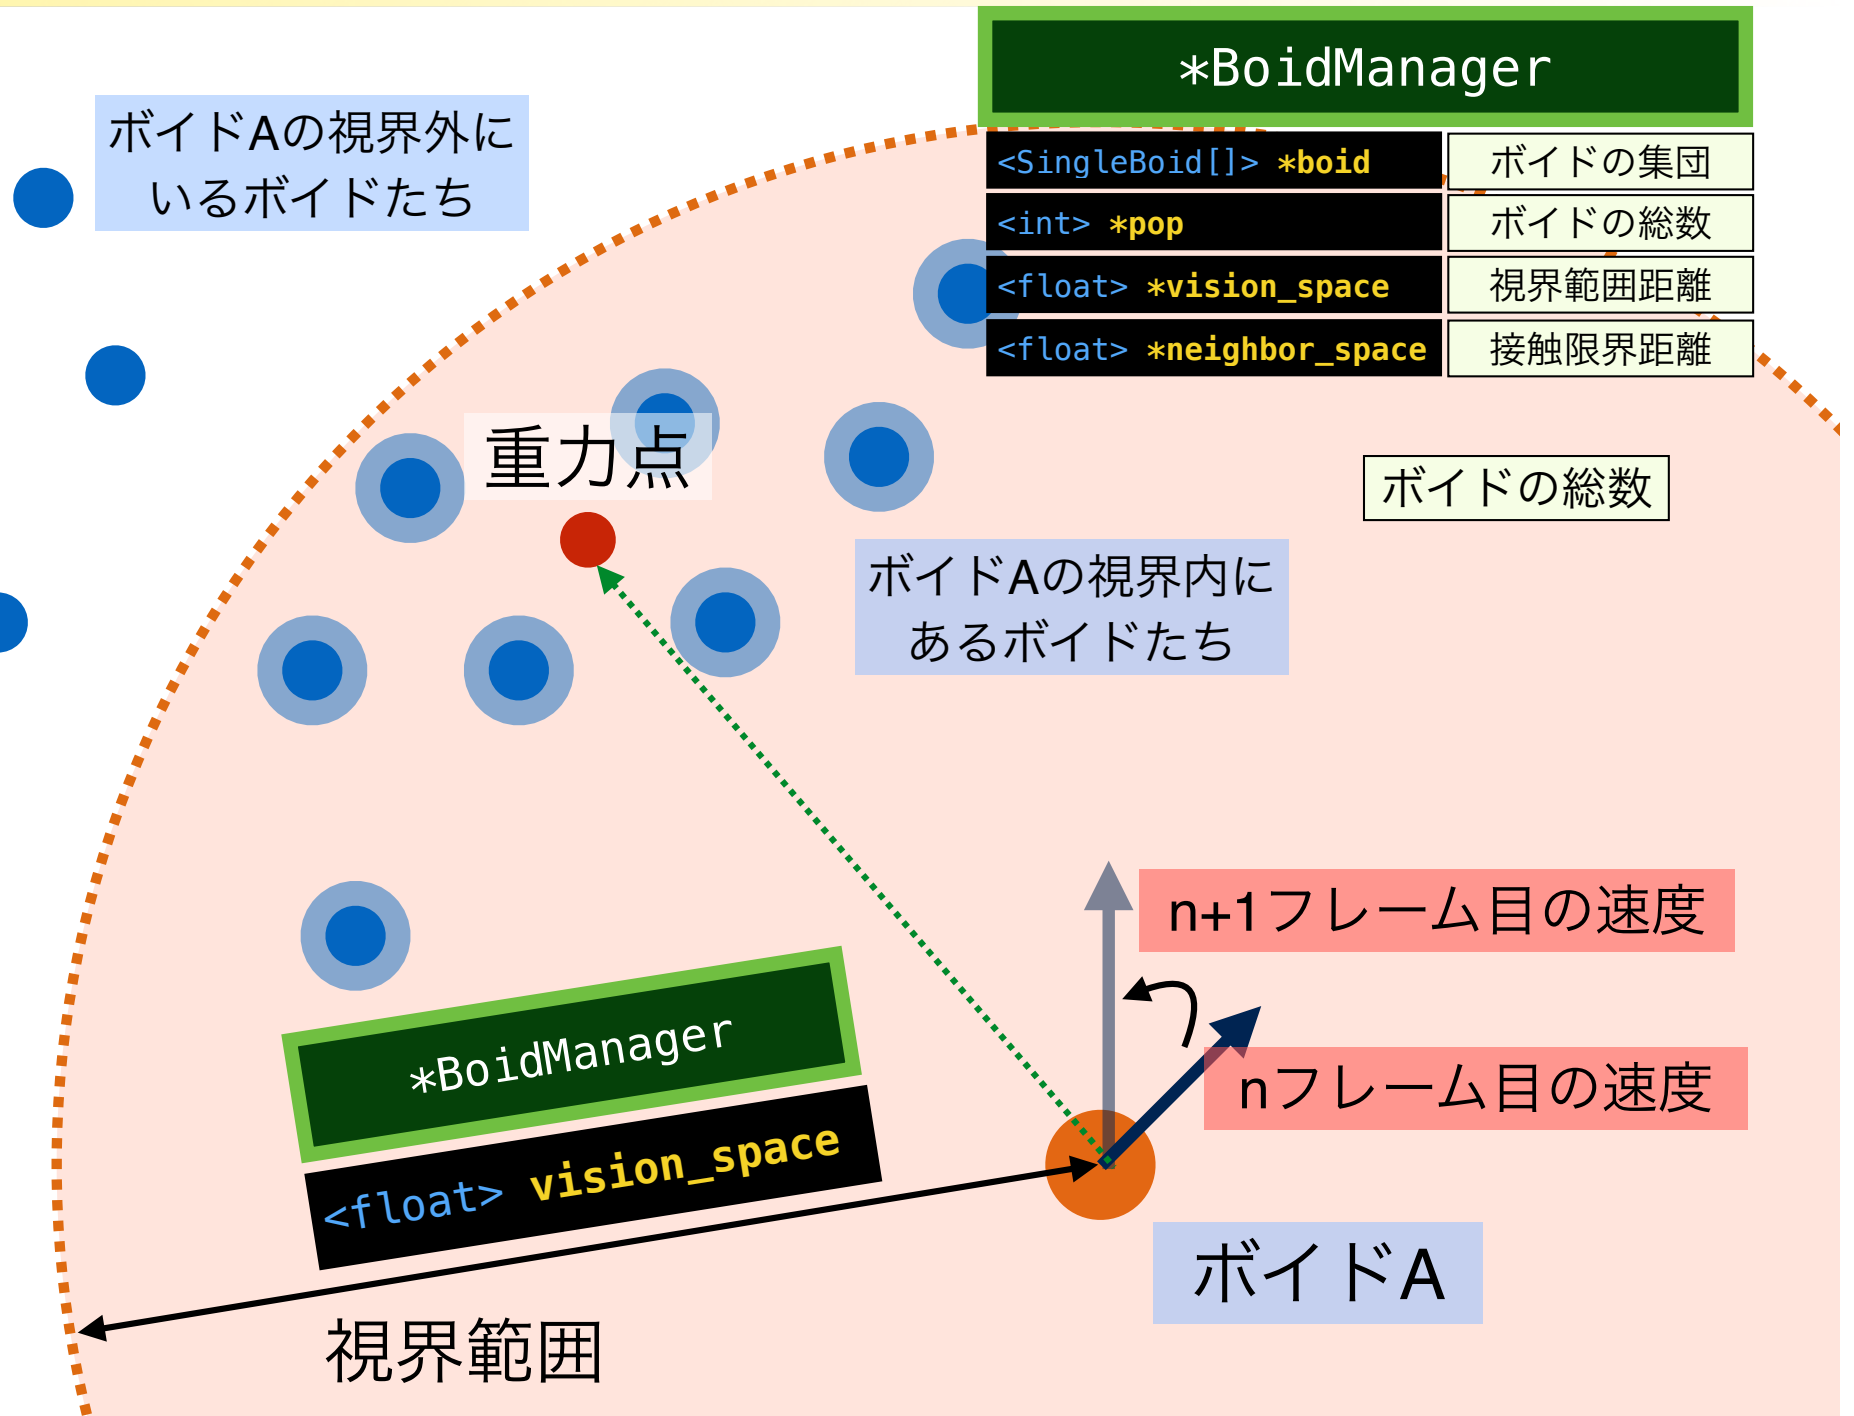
ボイドAの視界外にいるボイドたち

*BoidManager

| <SingleBoid[]> *boid | ボイドの集団 |
|---|---|
| <int> *pop | ボイドの総数 |
| <float> *vision_space | 視界範囲距離 |
| <float> *neighbor_space | 接触限界距離 |

重力点

ボイドの総数

ボイドAの視界内にあるボイドたち

n+1フレーム目の速度

nフレーム目の速度

*BoidManager

<float> vision_space

ボイドA

視界範囲